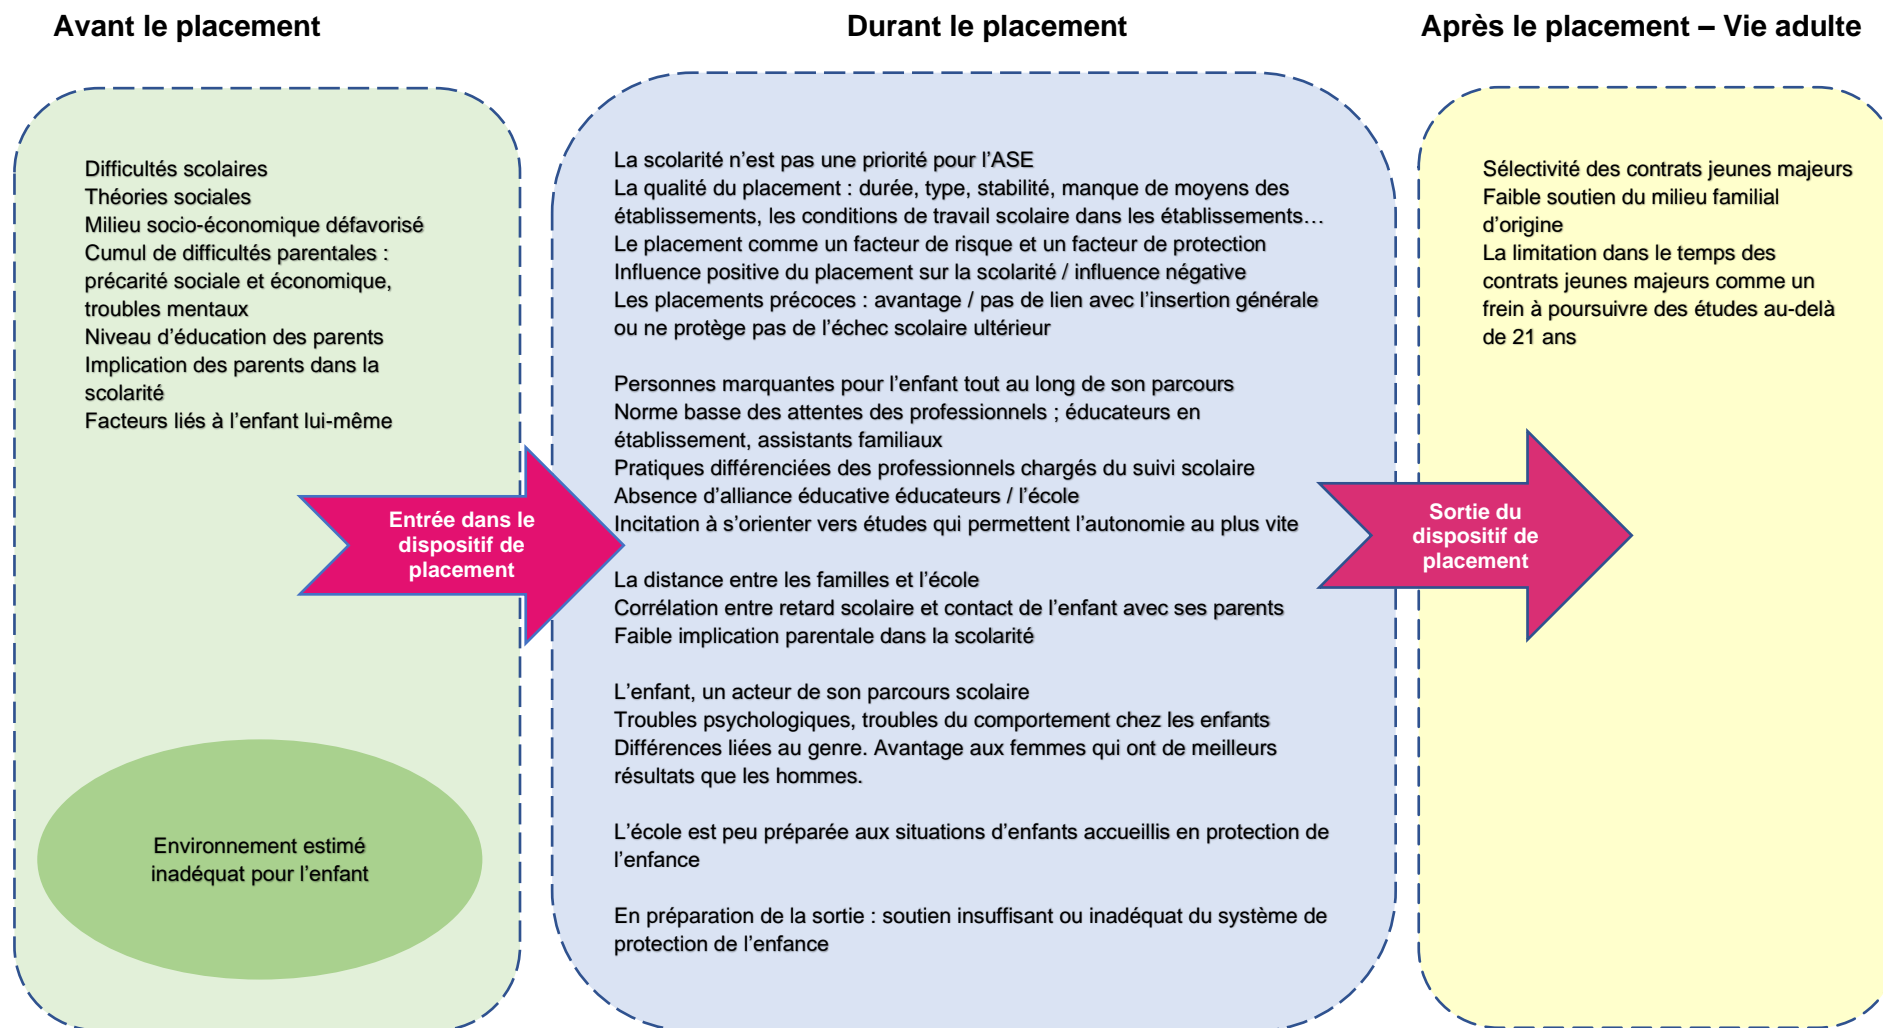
Avant le placement

Durant le placement

Après le placement – Vie adulte

Difficultés scolaires
Théories sociales
Milieu socio-économique défavorisé
Cumul de difficultés parentales : précarité sociale et économique, troubles mentaux
Niveau d'éducation des parents
Implication des parents dans la scolarité
Facteurs liés à l'enfant lui-même

Environnement estimé inadéquat pour l'enfant

Entrée dans le dispositif de placement

La scolarité n'est pas une priorité pour l'ASE
La qualité du placement : durée, type, stabilité, manque de moyens des établissements, les conditions de travail scolaire dans les établissements…
Le placement comme un facteur de risque et un facteur de protection
Influence positive du placement sur la scolarité / influence négative
Les placements précoces : avantage / pas de lien avec l'insertion générale ou ne protège pas de l'échec scolaire ultérieur

Personnes marquantes pour l'enfant tout au long de son parcours
Norme basse des attentes des professionnels ; éducateurs en établissement, assistants familiaux
Pratiques différenciées des professionnels chargés du suivi scolaire
Absence d'alliance éducative éducateurs / l'école
Incitation à s'orienter vers études qui permettent l'autonomie au plus vite

La distance entre les familles et l'école
Corrélation entre retard scolaire et contact de l'enfant avec ses parents
Faible implication parentale dans la scolarité

L'enfant, un acteur de son parcours scolaire
Troubles psychologiques, troubles du comportement chez les enfants
Différences liées au genre. Avantage aux femmes qui ont de meilleurs résultats que les hommes.

L'école est peu préparée aux situations d'enfants accueillis en protection de l'enfance

En préparation de la sortie : soutien insuffisant ou inadéquat du système de protection de l'enfance

Sortie du dispositif de placement

Sélectivité des contrats jeunes majeurs
Faible soutien du milieu familial d'origine
La limitation dans le temps des contrats jeunes majeurs comme un frein à poursuivre des études au-delà de 21 ans